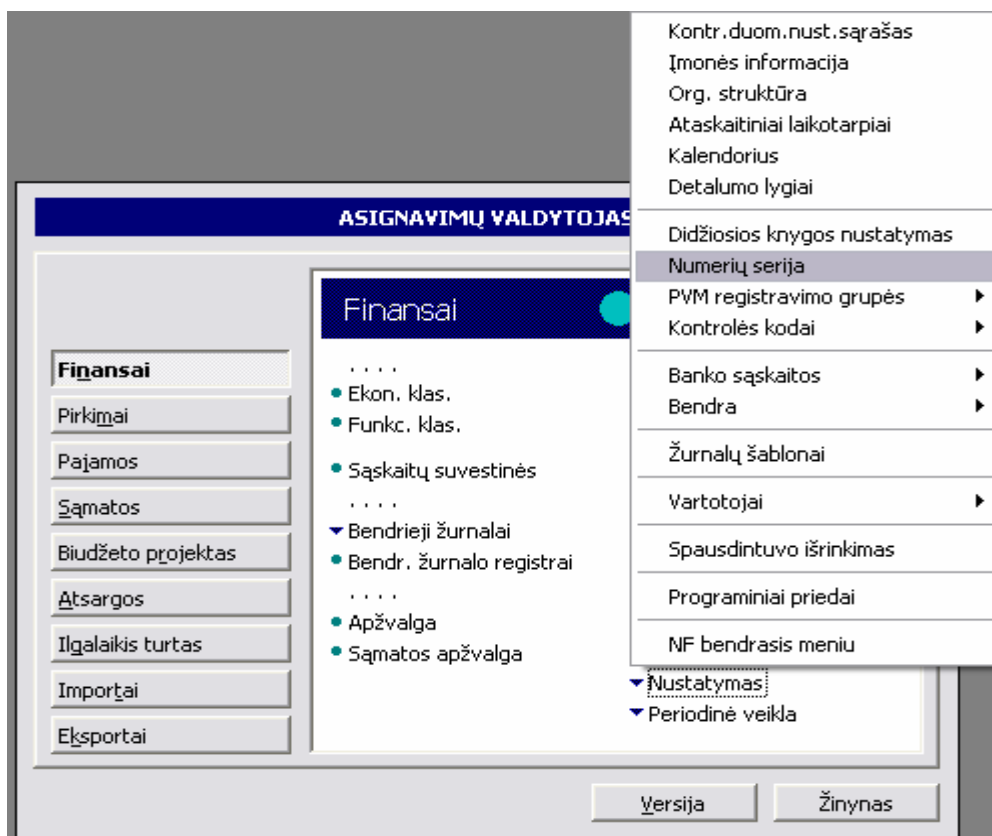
ASIGNAVIMŲ VALDYTOJAS

Finansai

Finansai
Pirkimai
Pajamos
Sąmatos
Biudžeto projektas
Atsargos
Ilgalaikis turtas
Importai
Eksportai

. . . .
Ekon. klas.
Funkc. klas.
Sąskaitų suvestinės
. . . .
Bendrieji žurnalai
Bendr. žurnalo registrai
. . . .
Apžvalga
Sąmatos apžvalga

Nustatymas
Periodinė veikla

Kontr.duom.nust.sąrašas
Įmonės informacija
Org. struktūra
Ataskaitiniai laikotarpiai
Kalendorius
Detalumo lygiai
Didžiosios knygos nustatymas
Numerių serija
PVM registravimo grupės
Kontrolės kodai
Banko sąskaitos
Bendra
Žurnalų šablonai
Vartotojai
Spausdintuvo išrinkimas
Programiniai priedai
NF bendrasis meniu

Versija
Žinynas